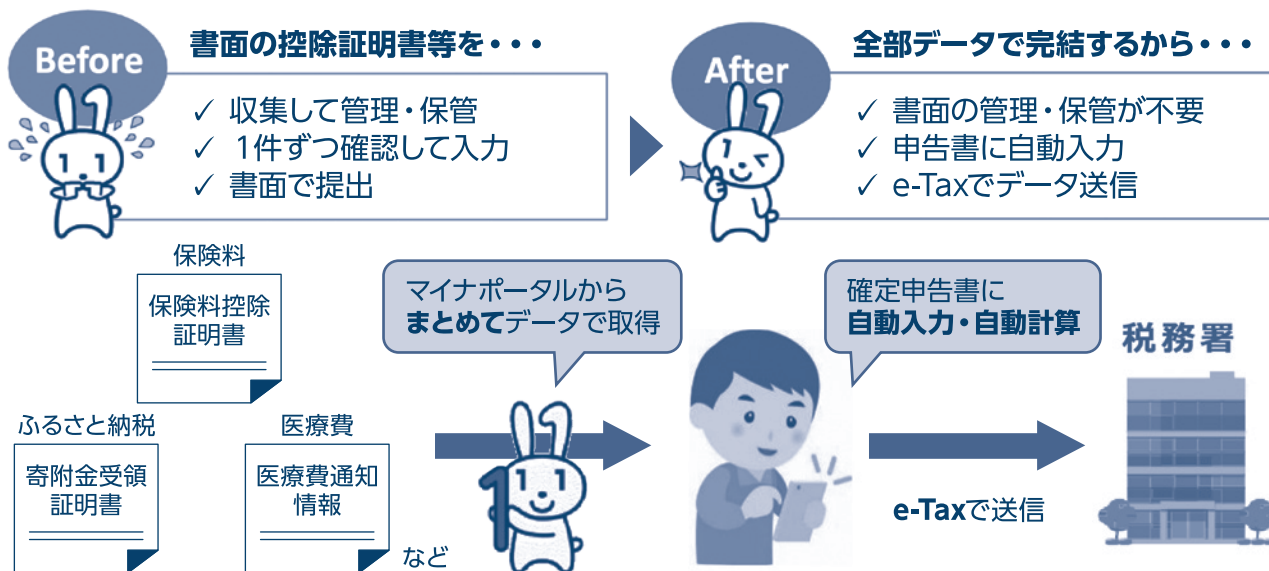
Before

書面の控除証明書等を・・・

✓ 収集して管理・保管
✓ 1件ずつ確認して入力
✓ 書面で提出

After

全部データで完結するから・・・

✓ 書面の管理・保管が不要
✓ 申告書に自動入力
✓ e-Taxでデータ送信

保険料

保険料控除証明書

ふるさと納税

寄附金受領証明書

医療費

医療費通知情報

など

マイナポータルから
まとめてデータで取得

確定申告書に
自動入力・自動計算

税務署

e-Taxで送信